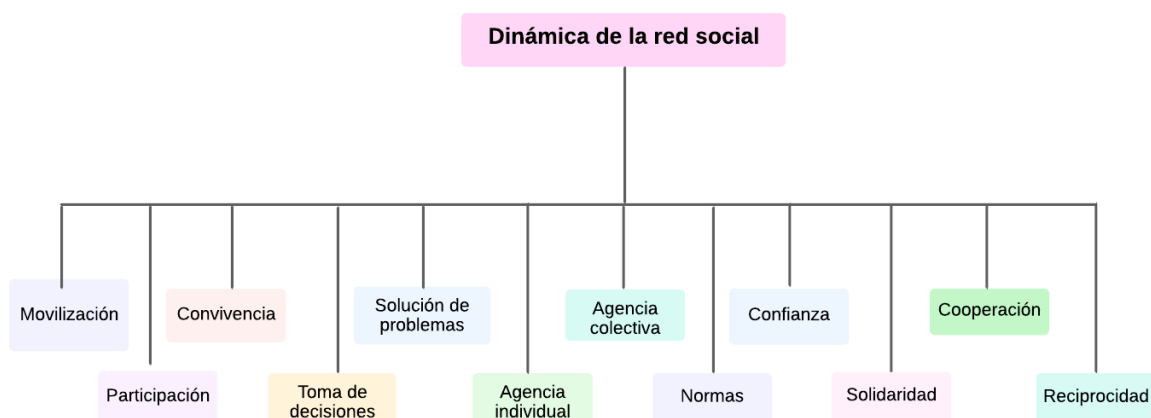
Dinámica de la red social

Movilización

Participación

Convivencia

Toma de decisiones

Solución de problemas

Agencia individual

Agencia colectiva

Normas

Confianza

Solidaridad

Cooperación

Reciprocidad